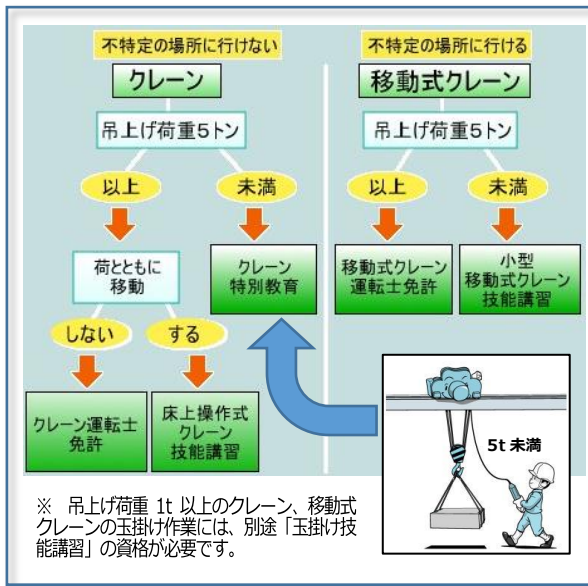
不特定の場所に行けない

クレーン

吊上げ荷重5トン

以上

未満

荷とともに移動

しない

する

クレーン運転士免許

床上操作式クレーン技能講習

クレーン特別教育

不特定の場所に行ける

移動式クレーン

吊上げ荷重5トン

以上

未満

移動式クレーン運転士免許

小型移動式クレーン技能講習

5t 未満

※ 吊上げ荷重 1t 以上のクレーン、移動式クレーンの玉掛け作業には、別途「玉掛け技能講習」の資格が必要です。